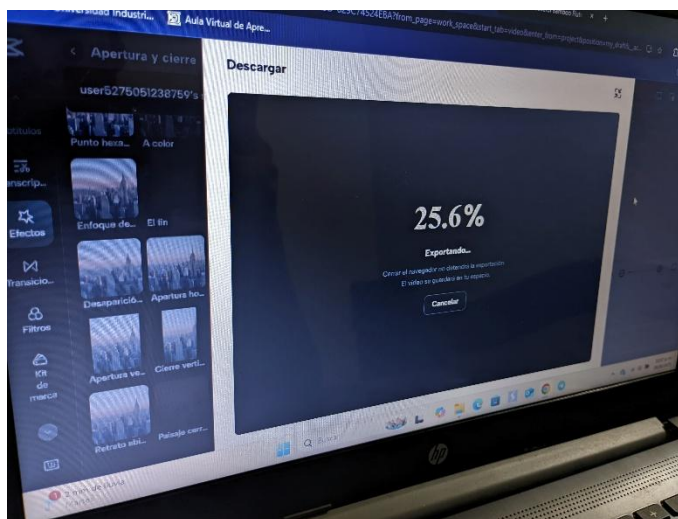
Universidad Industri... Aula Virtual de Apre...

?from_page=work_space&start_tab=video&enter_from=project&position=my_draft_a...

Apertura y cierre

user5275051238759's

Descargar

ótulos

Punto hexa...

A color

nscrip...

Efectos

Enfoque de...

El fin

Transicio...

Desaparició...

Apertura ho...

Filtros

Apertura ve...

Cierre verti...

Kit de marca

Retrato abi...

Paisaje cerr...

25.6%

Exportando...

Cerrar el navegador no detendrá la exportación

El video se guardará en tu espacio

Cancelar

Buscar